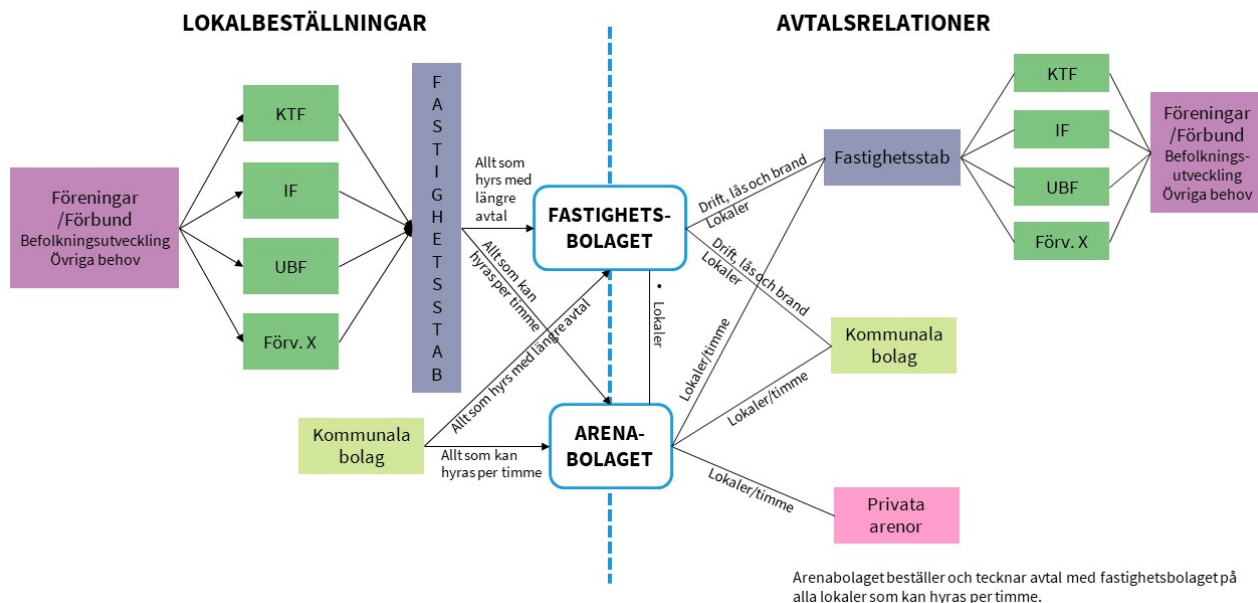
LOKALBESTÄLLNINGAR

AVTALSRELATIONER

Föreningar /Förbund
Befolkningsutveckling
Övriga behov

KTF

IF

UBF

Förv. X

FASTIGHETSSTAB

Allt som hyrs med längre avtal

Allt som kan hyras per timme

FASTIGHETS-BOLAGET

Lokaler

Kommunala bolag

Allt som hyrs med längre avtal

Allt som kan hyras per timme

ARENA-BOLAGET

Drift, lås och brand
Lokaler

Drift, lås och brand
Lokaler

Lokaler/timme

Lokaler/timme

Lokaler/timme

Fastighetsstab

KTF

IF

UBF

Förv. X

Föreningar /Förbund
Befolknings-utveckling
Övriga behov

Kommunala bolag

Privata arenor

Arenabolaget beställer och tecknar avtal med fastighetsbolaget på alla lokaler som kan hyras per timme.